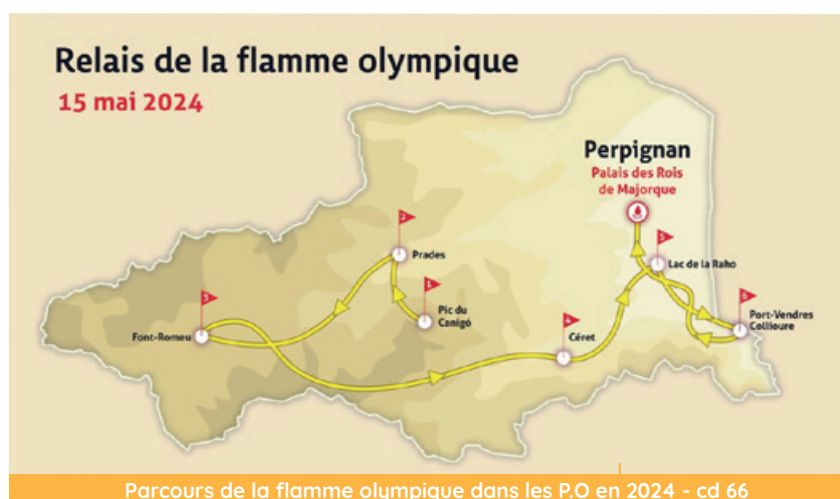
Relais de la flamme olympique

15 mai 2024

Perpignan

Palais des Rois de Majorque

2

Prades

1

Pic du Canigó

3

Font-Romeu

4

Céret

5

Lac de la Raho

6

Port-Vendres Collioure

Parcours de la flamme olympique dans les P.O en 2024 - cd 66